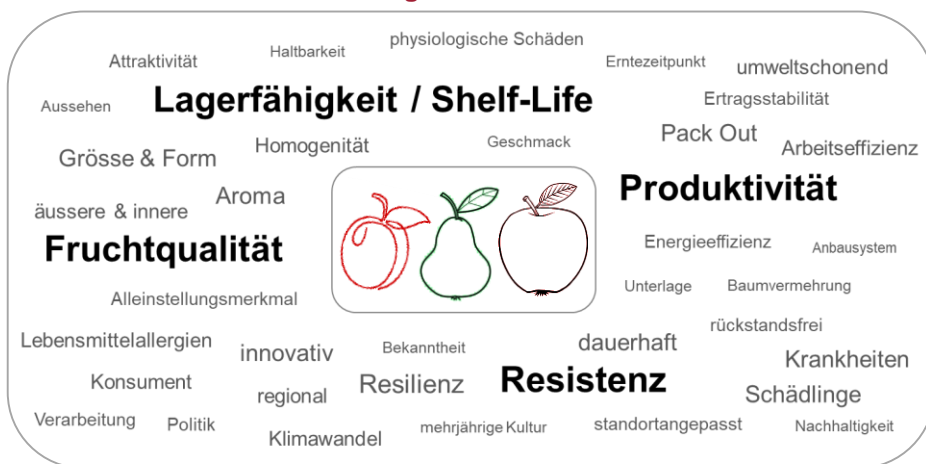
Attraktivität
Haltbarkeit
physiologische Schäden
Erntezeitpunkt
umweltschonend
Aussehen
Lagerfähigkeit / Shelf-Life
Ertragsstabilität
Pack Out
Grösse & Form
Homogenität
Geschmack
Arbeitseffizienz
Aroma
Produktivität
äussere & innere
Fruchtqualität
Energieeffizienz
Anbausystem
Unterlage
Baumvermehrung
Alleinstellungsmerkmal
rückstandsfrei
Lebensmittelallergien
innovativ
Bekanntheit
dauerhaft
Krankheiten
Konsument
Resilienz
Resistenz
regional
Schädlinge
Verarbeitung
Politik
Klimawandel
mehrjährige Kultur
standortangepasst
Nachhaltigkeit